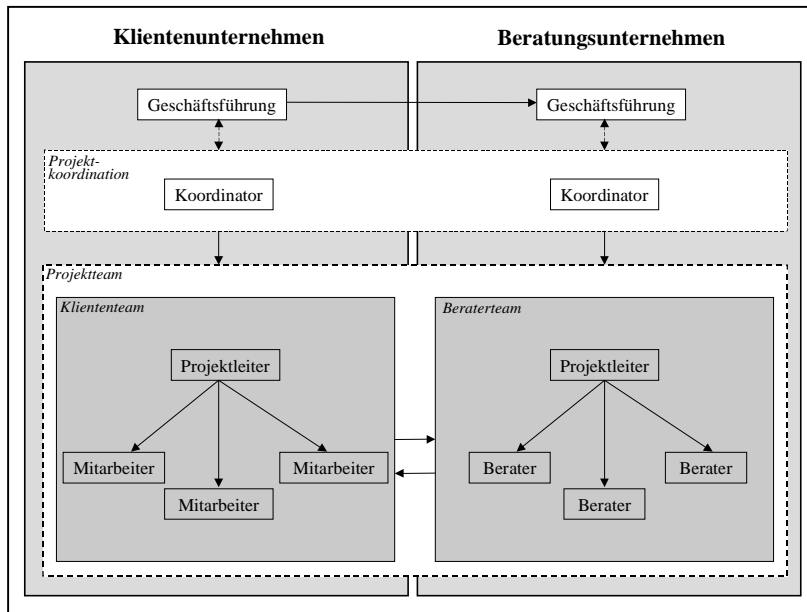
Klientenunternehmen

Beratungsunternehmen

Geschäftsführung

Geschäftsführung

Projektkoordination

Koordinator

Koordinator

Projektteam

Kliententeam

Projektleiter

Mitarbeiter

Mitarbeiter

Mitarbeiter

Beraterteam

Projektleiter

Berater

Berater

Berater